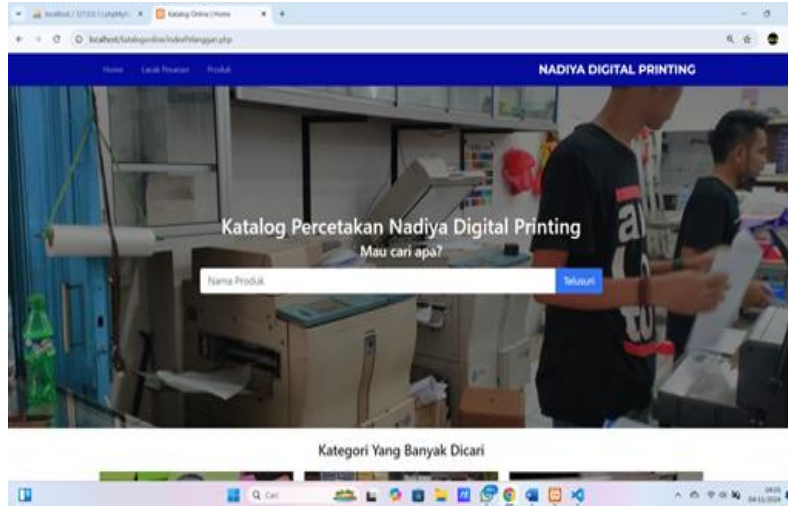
localhost / 127.0.0.1 / phpMyA ×
Katalog Online | Home ×
+

localhost/katalogonline/indexPelanggan.php

Home Lacak Pesanan Produk

NADIYA DIGITAL PRINTING

Katalog Percetakan Nadiya Digital Printing

Mau cari apa?

Nama Produk

Telusuri

Kategori Yang Banyak Dicari

Q Cari

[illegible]